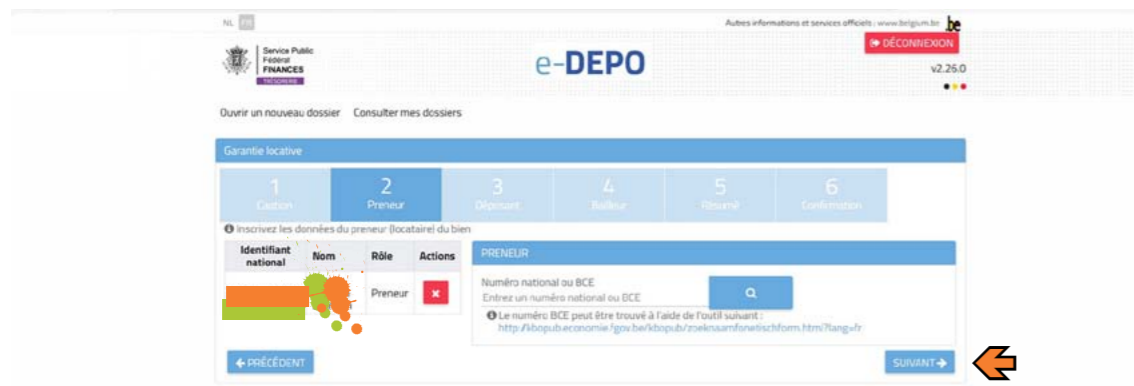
NL FR

Autres informations et services officiels : www.belgium.be be

Service Public Fédéral FINANCES TRÉSORERIE

e-DEPO

DÉCONNEXION

v2.26.0

Ouvrir un nouveau dossier Consulter mes dossiers

Garantie locative

1 Caution
2 Preneur
3 Déposant
4 Bailleur
5 Résumé
6 Confirmation

Inscrivez les données du preneur (locataire) du bien

| Identifiant national | Nom | Rôle | Actions |
|---|---|---|---|
| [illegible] | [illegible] | Preneur | ✖ |

PRENEUR

Numéro national ou BCE
Entrez un numéro national ou BCE

Le numéro BCE peut être trouvé à l'aide de l'outil suivant : http://kbopub.economie.fgov.be/kbopub/zoeknaamfonetischform.html?lang=fr

PRÉCÉDENT

SUIVANT